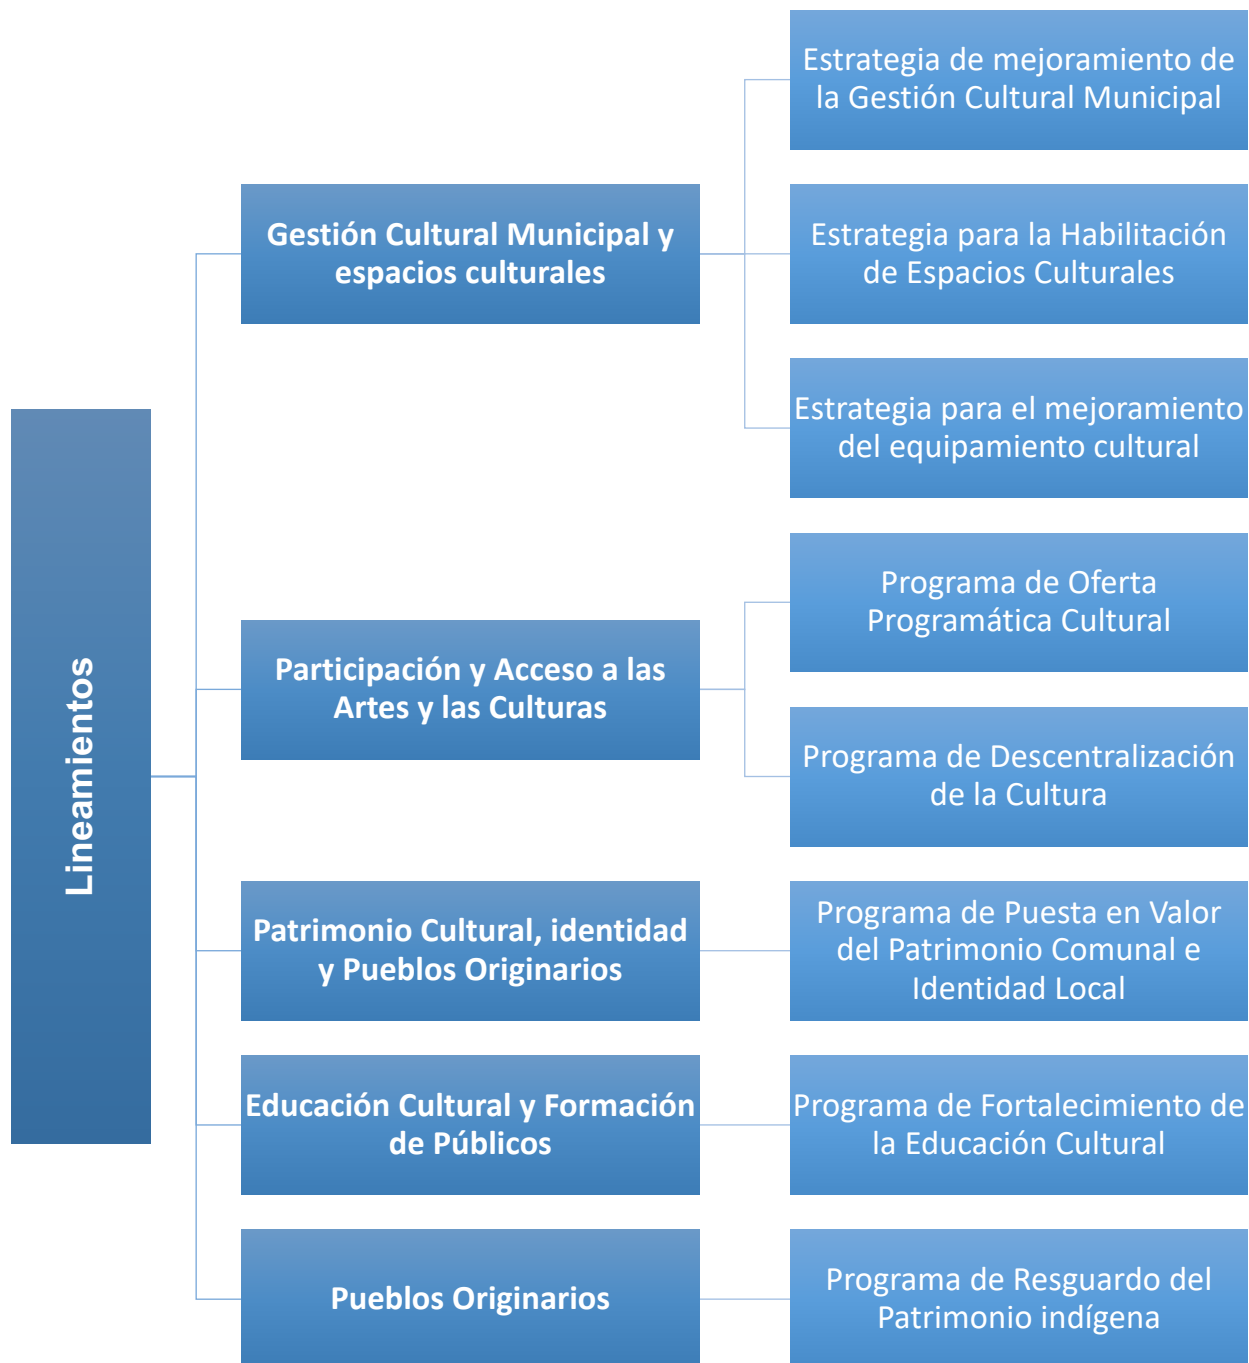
Lineamientos

Gestión Cultural Municipal y espacios culturales

Estrategia de mejoramiento de la Gestión Cultural Municipal

Estrategia para la Habilitación de Espacios Culturales

Estrategia para el mejoramiento del equipamiento cultural

Participación y Acceso a las Artes y las Culturas

Programa de Oferta Programática Cultural

Programa de Descentralización de la Cultura

Patrimonio Cultural, identidad y Pueblos Originarios

Programa de Puesta en Valor del Patrimonio Comunal e Identidad Local

Educación Cultural y Formación de Públicos

Programa de Fortalecimiento de la Educación Cultural

Pueblos Originarios

Programa de Resguardo del Patrimonio indígena